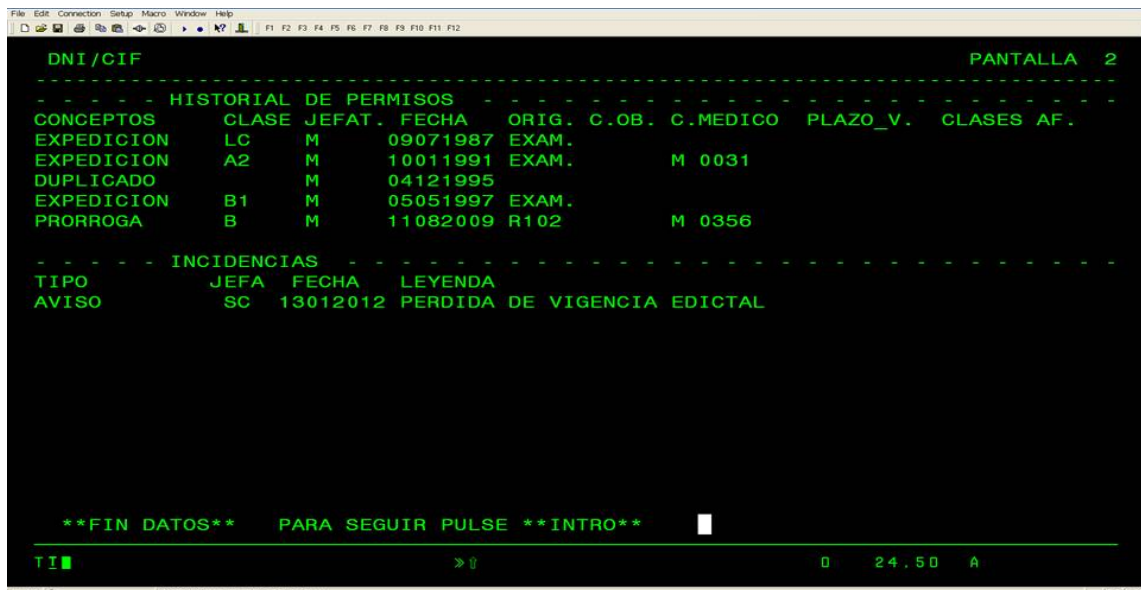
File Edit Connection Setup Macro Window Help

F1 F2 F3 F4 F5 F6 F7 F8 F9 F10 F11 F12

DNI/CIF PANTALLA 2

- - - - - HISTORIAL DE PERMISOS - - - - - - - - - - - - - - - - - - - - -

| CONCEPTOS | CLASE | JEFAT. | FECHA | ORIG. | C.OB. | C.MEDICO | PLAZO_V. | CLASES AF. |
|---|---|---|---|---|---|---|---|---|
| EXPEDICION | LC | M | 09071987 | EXAM. | | | | |
| EXPEDICION | A2 | M | 10011991 | EXAM. | | M 0031 | | |
| DUPLICADO | | M | 04121995 | | | | | |
| EXPEDICION | B1 | M | 05051997 | EXAM. | | | | |
| PRORROGA | B | M | 11082009 | R102 | | M 0356 | | |

- - - - - INCIDENCIAS - - - - - - - - - - - - - - - - - - - - - - - - - -

| TIPO | JEFA | FECHA | LEYENDA |
|---|---|---|---|
| AVISO | SC | 13012012 | PERDIDA DE VIGENCIA EDICTAL |

**FIN DATOS** PARA SEGUIR PULSE **INTRO**

TI 0 24.50 A